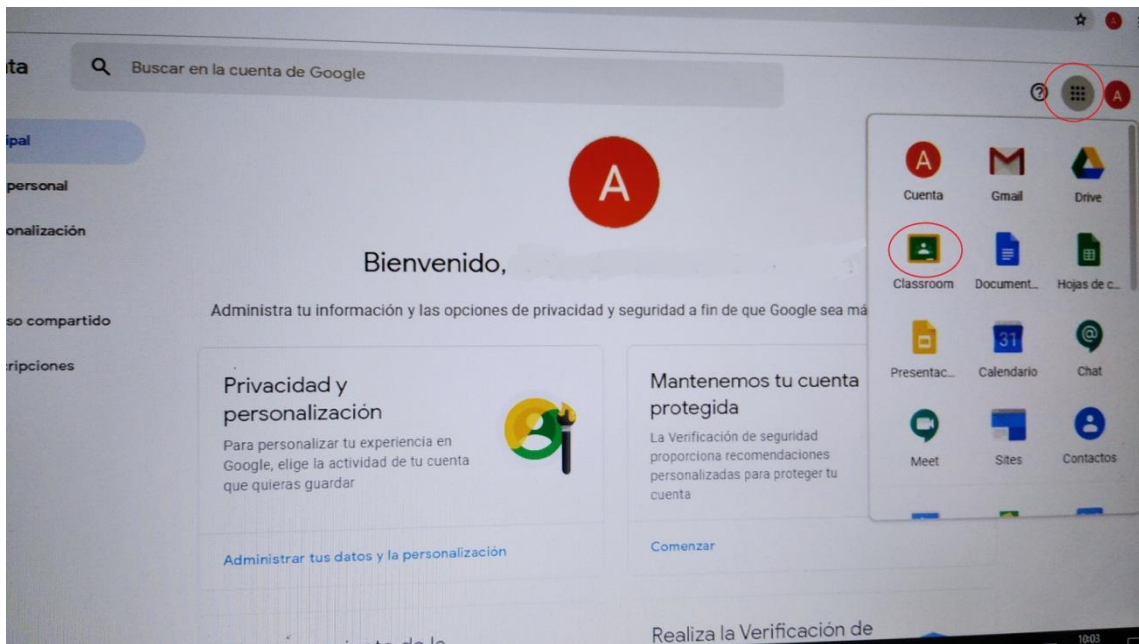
ta

Buscar en la cuenta de Google

ipal

personal

onalización

so compartido

ripciones

A

Bienvenido,

Administra tu información y las opciones de privacidad y seguridad a fin de que Google sea má

Privacidad y personalización

Para personalizar tu experiencia en Google, elige la actividad de tu cuenta que quieras guardar

Administrar tus datos y la personalización

Mantenemos tu cuenta protegida

La Verificación de seguridad proporciona recomendaciones personalizadas para proteger tu cuenta

Comenzar

Realiza la Verificación de

Cuenta
Gmail
Drive
Classroom
Document...
Hojas de c...
Presentac...
31
Calendario
Chat
Meet
Sites
Contactos

10:03